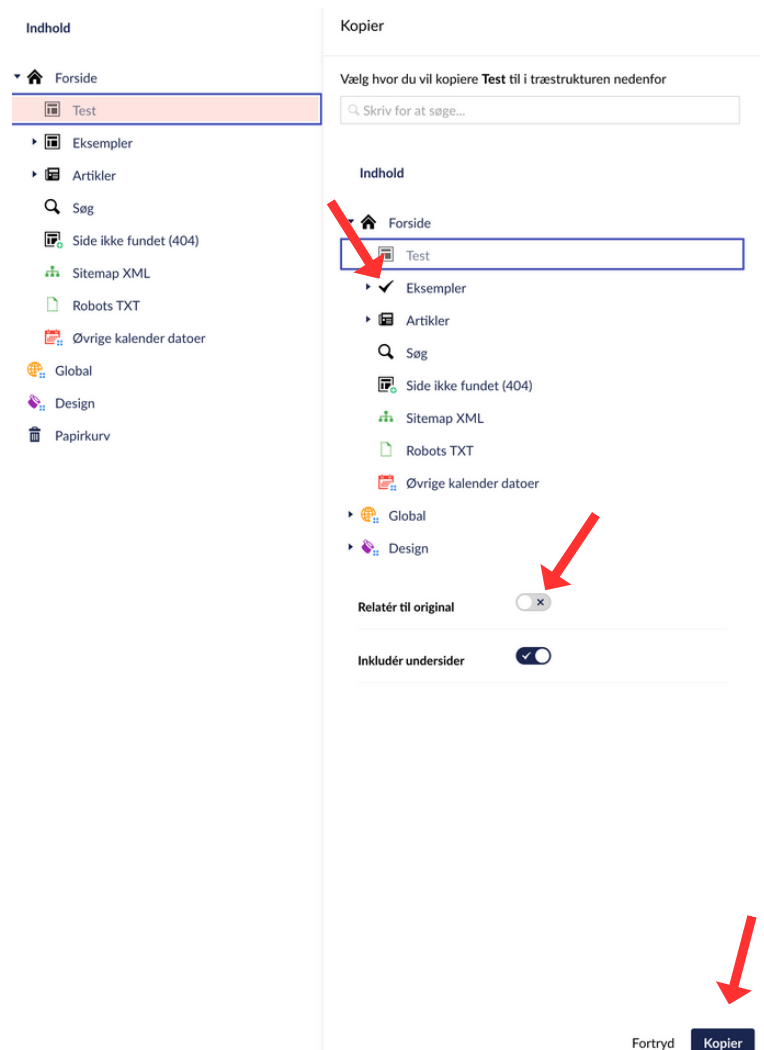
Indhold

Forside
Test
Eksempler
Artikler
Søg
Side ikke fundet (404)
Sitemap XML
Robots TXT
Øvrige kalender datoer
Global
Design
Papirkurv

Kopier

Vælg hvor du vil kopiere **Test** til i træstrukturen nedenfor

Skriv for at søge...

Indhold

Forside
Test
Eksempler
Artikler
Søg
Side ikke fundet (404)
Sitemap XML
Robots TXT
Øvrige kalender datoer
Global
Design

Relatér til original

Inkludér undersider

Fortryd
Kopier